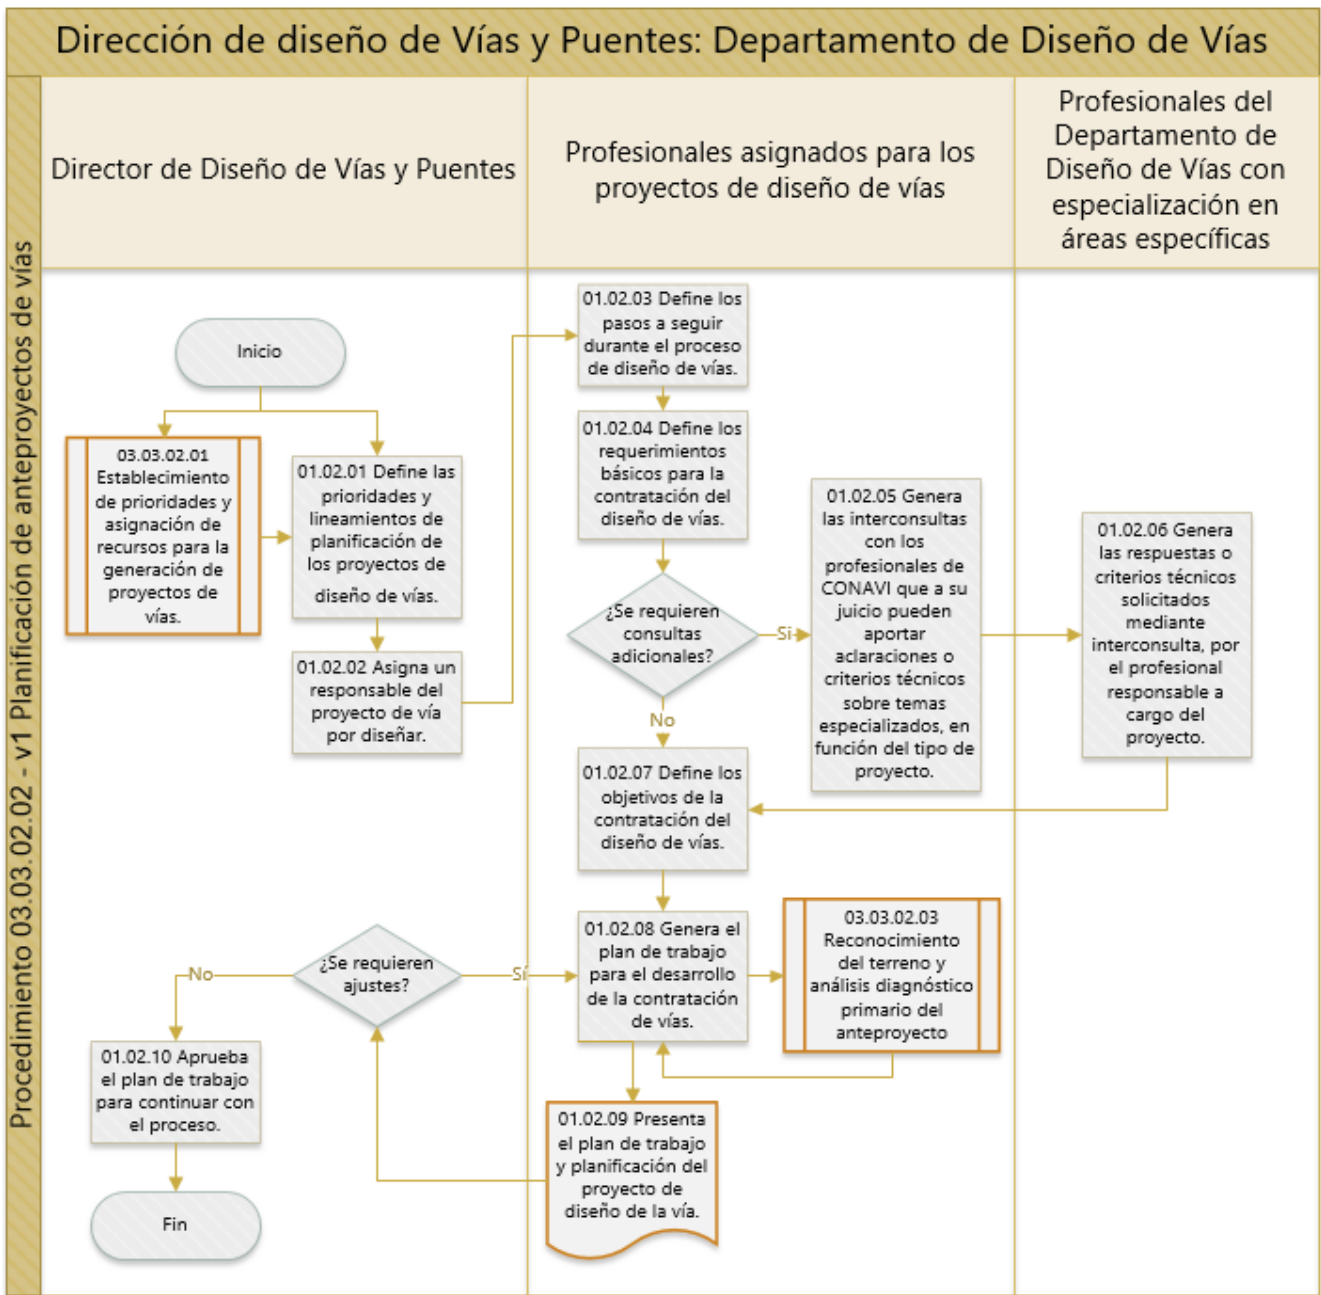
Dirección de diseño de Vías y Puentes: Departamento de Diseño de Vías

Procedimiento 03.03.02.02 - v1 Planificación de anteproyectos de vías

Director de Diseño de Vías y Puentes

Profesionales asignados para los proyectos de diseño de vías

Profesionales del Departamento de Diseño de Vías con especialización en áreas específicas

Inicio

03.03.02.01 Establecimiento de prioridades y asignación de recursos para la generación de proyectos de vías.

01.02.01 Define las prioridades y lineamientos de planificación de los proyectos de diseño de vías.

01.02.02 Asigna un responsable del proyecto de vía por diseñar.

01.02.03 Define los pasos a seguir durante el proceso de diseño de vías.

01.02.04 Define los requerimientos básicos para la contratación del diseño de vías.

¿Se requieren consultas adicionales?

Si

No

01.02.05 Genera las interconsultas con los profesionales de CONAVI que a su juicio pueden aportar aclaraciones o criterios técnicos sobre temas especializados, en función del tipo de proyecto.

01.02.06 Genera las respuestas o criterios técnicos solicitados mediante interconsulta, por el profesional responsable a cargo del proyecto.

01.02.07 Define los objetivos de la contratación del diseño de vías.

01.02.08 Genera el plan de trabajo para el desarrollo de la contratación de vías.

03.03.02.03 Reconocimiento del terreno y análisis diagnóstico primario del anteproyecto

¿Se requieren ajustes?

Sí

No

01.02.10 Aprueba el plan de trabajo para continuar con el proceso.

01.02.09 Presenta el plan de trabajo y planificación del proyecto de diseño de la vía.

Fin